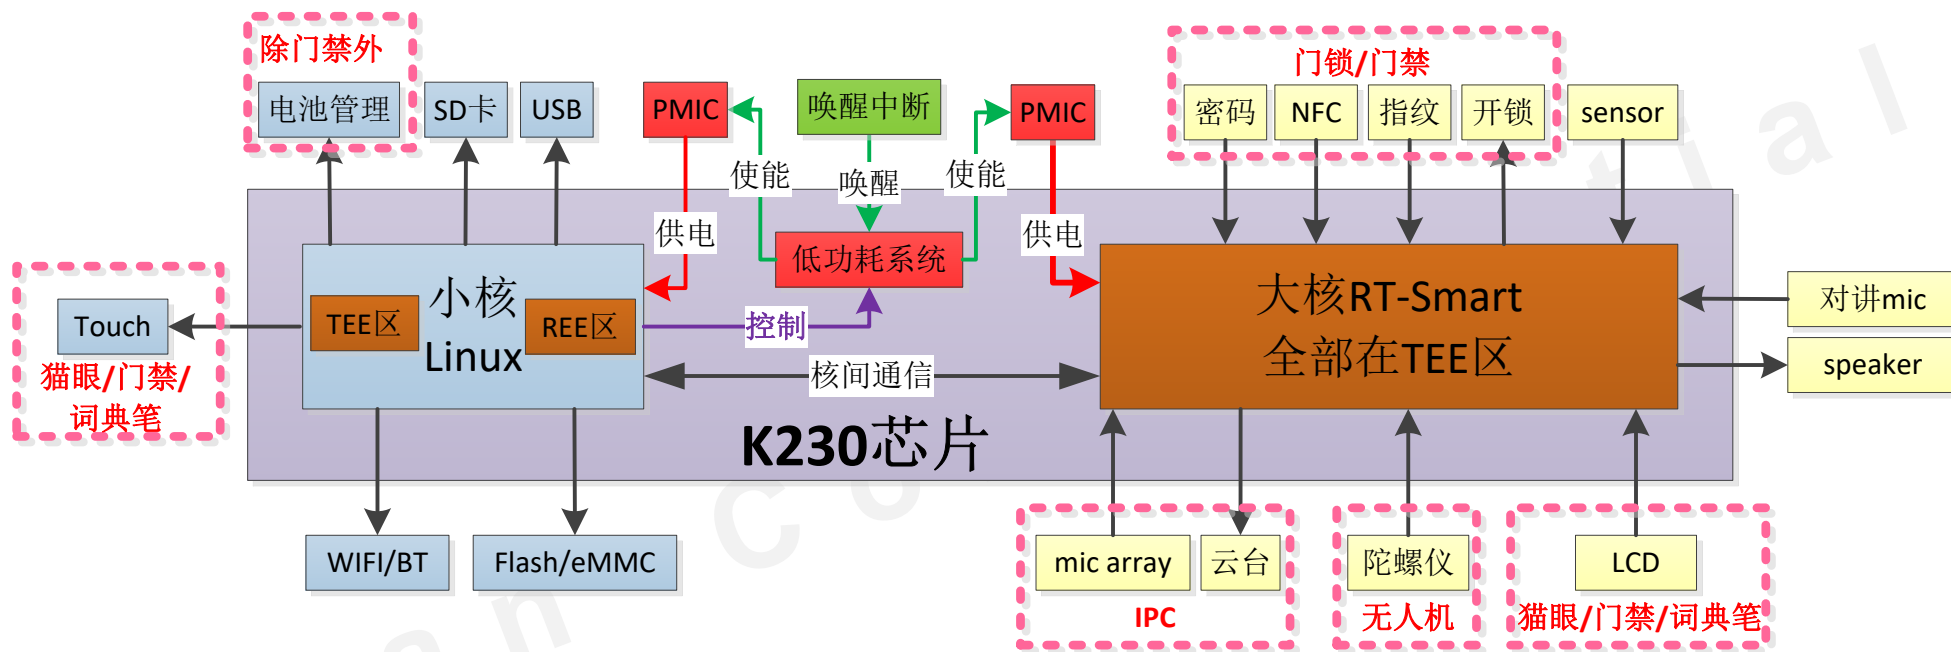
除门禁外

电池管理

SD卡

USB

PMIC

唤醒中断

PMIC

门锁/门禁

密码

NFC

指纹

开锁

sensor

使能

唤醒

使能

供电

供电

低功耗系统

小核

Linux

TEE区

REE区

控制

Touch

猫眼/门禁/词典笔

大核RT-Smart 全部在TEE区

对讲mic

speaker

核间通信

K230芯片

WIFI/BT

Flash/eMMC

mic array

云台

IPC

陀螺仪

无人机

LCD

猫眼/门禁/词典笔